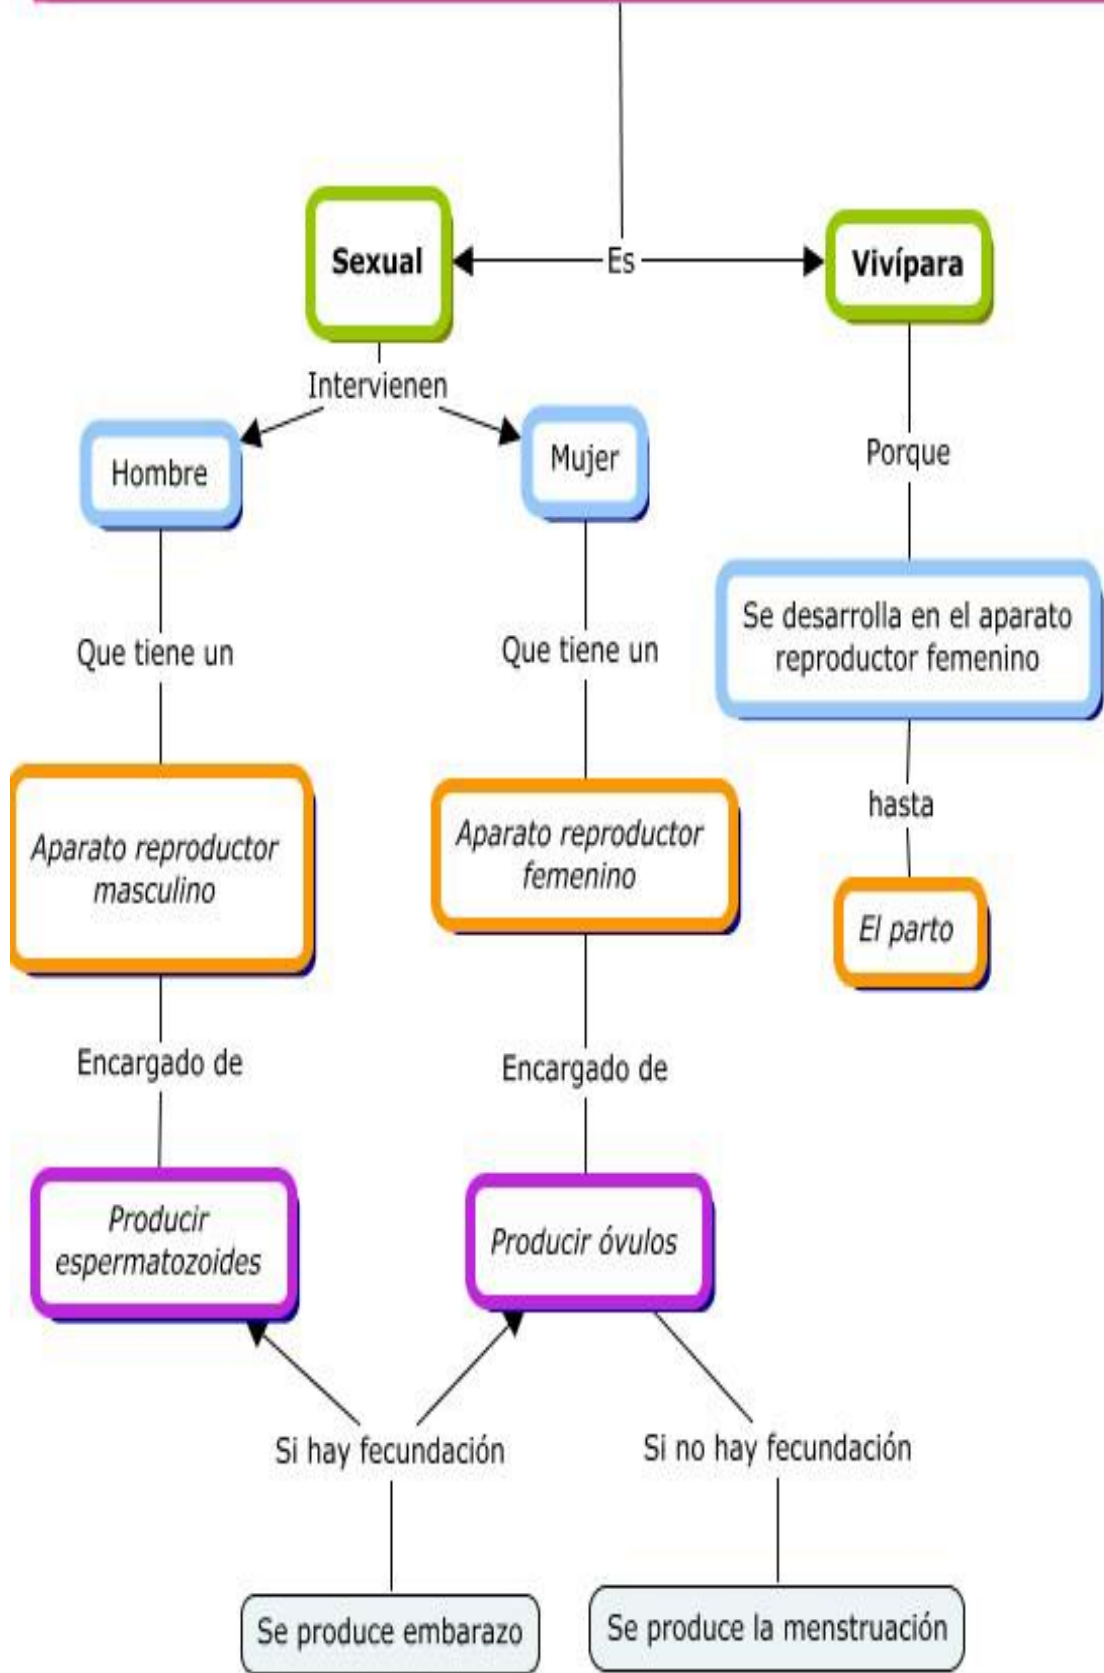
Sexual

Es

Vivípara

Intervienen

Hombre

Mujer

Porque

Se desarrolla en el aparato reproductor femenino

Que tiene un

Que tiene un

hasta

Aparato reproductor masculino

Aparato reproductor femenino

El parto

Encargado de

Encargado de

Producir espermatozoides

Producir óvulos

Si hay fecundación

Si no hay fecundación

Se produce embarazo

Se produce la menstruación